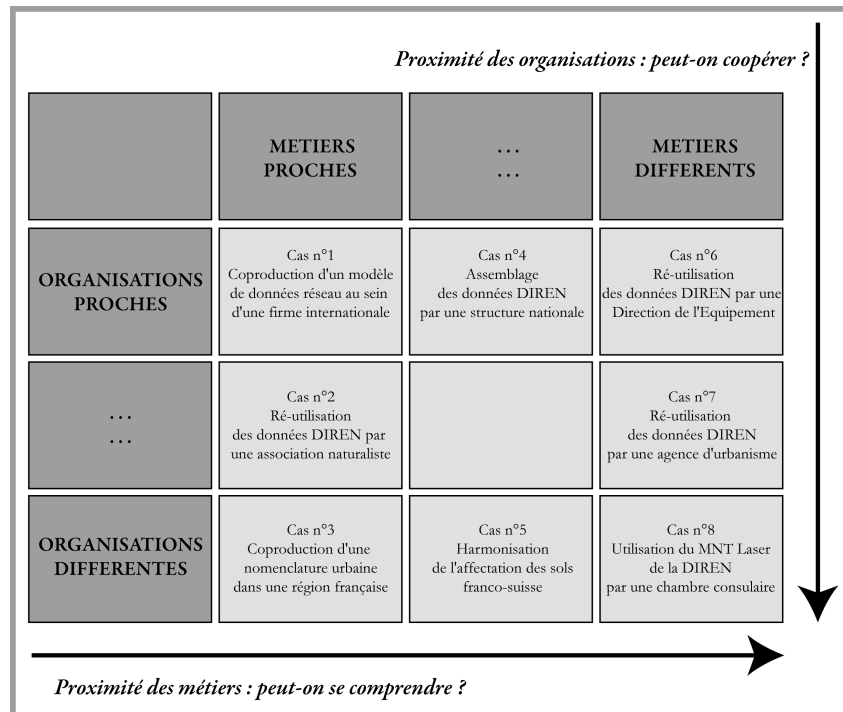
Proximité des organisations : peut-on coopérer ?

| | METIERS PROCHES | … … | METIERS DIFFERENTS |
|---|---|---|---|
| ORGANISATIONS PROCHES | Cas n°1 Coproduction d'un modèle de données réseau au sein d'une firme internationale | Cas n°4 Assemblage des données DIREN par une structure nationale | Cas n°6 Ré-utilisation des données DIREN par une Direction de l'Equipement |
| … … | Cas n°2 Ré-utilisation des données DIREN par une association naturaliste | | Cas n°7 Ré-utilisation des données DIREN par une agence d'urbanisme |
| ORGANISATIONS DIFFERENTES | Cas n°3 Coproduction d'une nomenclature urbaine dans une région française | Cas n°5 Harmonisation de l'affectation des sols franco-suisse | Cas n°8 Utilisation du MNT Laser de la DIREN par une chambre consulaire |

Proximité des métiers : peut-on se comprendre ?